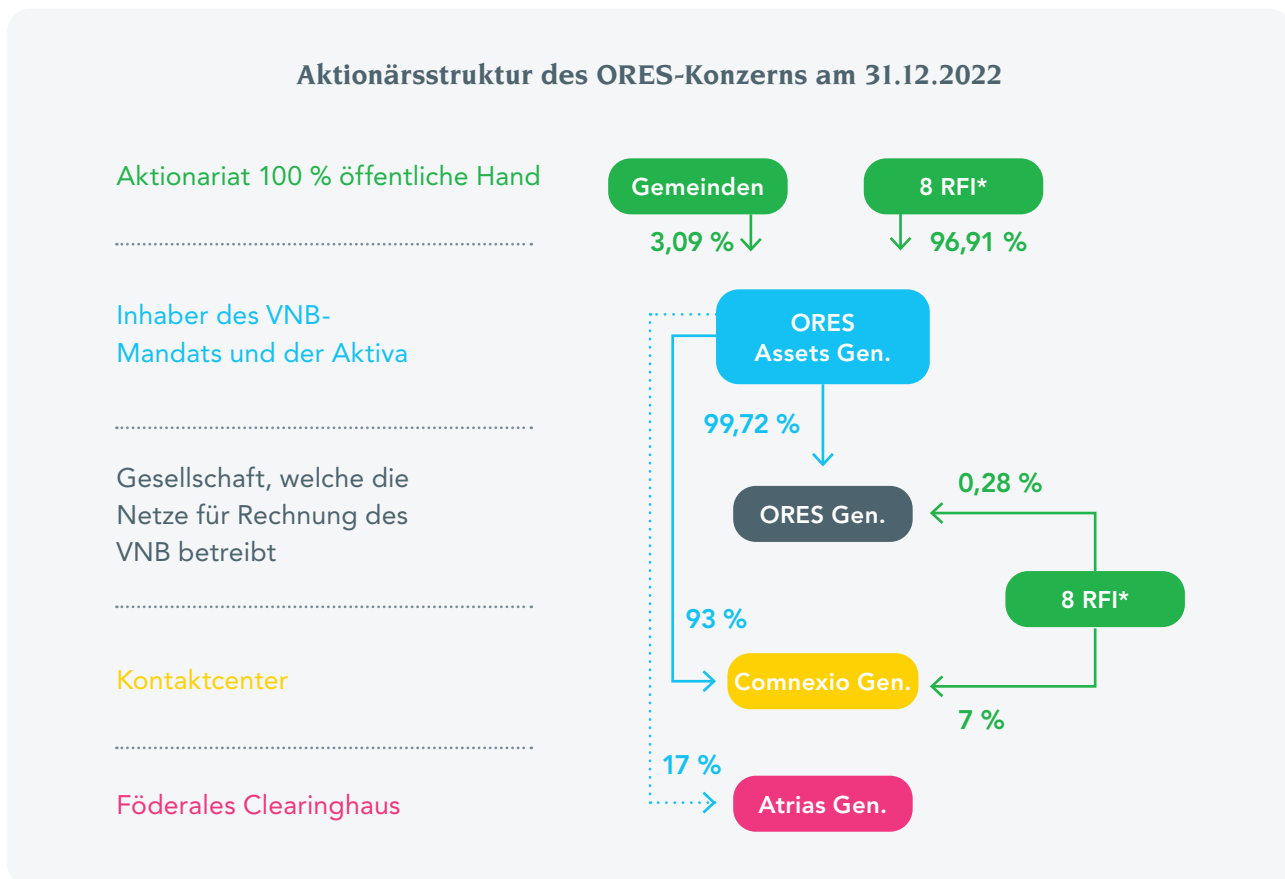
Aktionärsstruktur des ORES-Konzerns am 31.12.2022

Aktionariat 100 % öffentliche Hand

Gemeinden

8 RFI*

3,09 %

96,91 %

Inhaber des VNB-Mandats und der Aktiva

ORES Assets Gen.

99,72 %

Gesellschaft, welche die Netze für Rechnung des VNB betreibt

ORES Gen.

0,28 %

8 RFI*

93 %

Kontaktcenter

Comnexio Gen.

7 %

17 %

Föderales Clearinghaus

Atrias Gen.